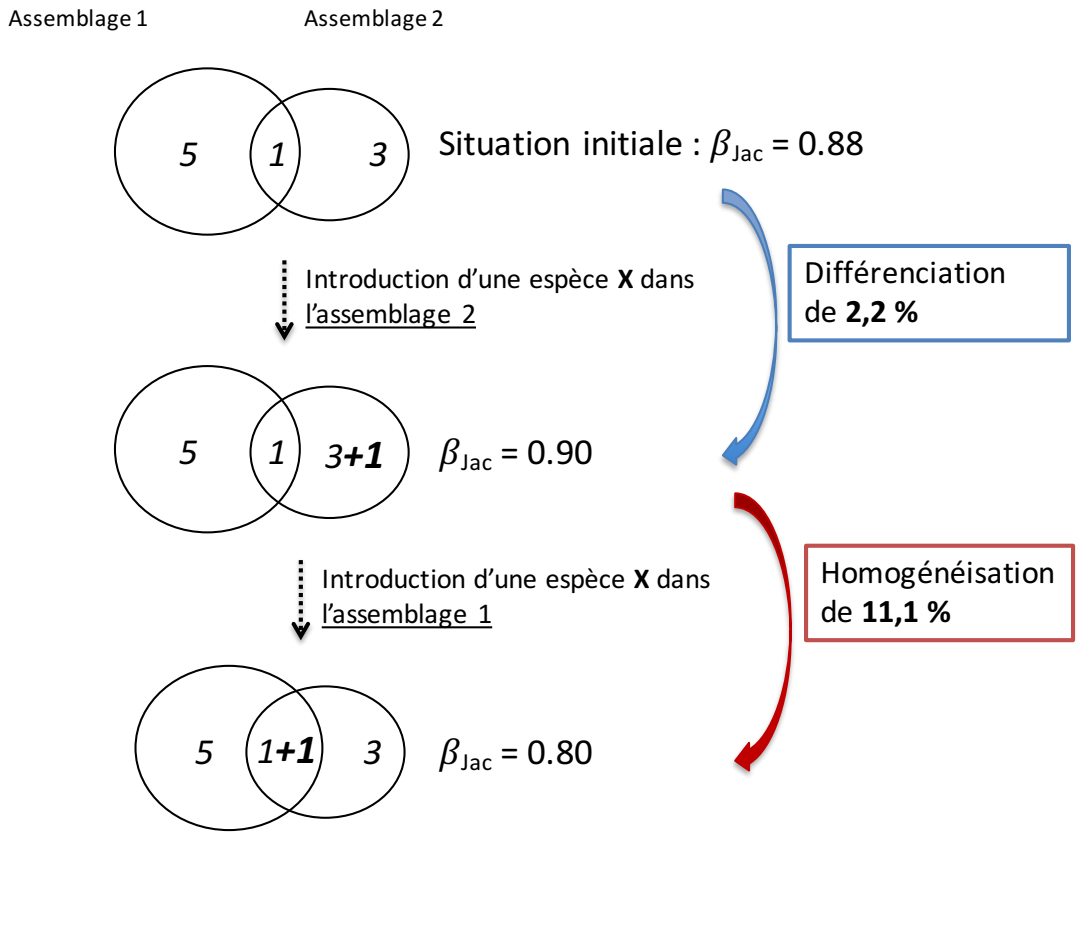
Assemblage 1

Assemblage 2

5 1 3

Situation initiale : $\beta_{Jac}$ = 0.88

Introduction d'une espèce **X** dans l'assemblage 2

Différenciation de **2,2 %**

5 1 3**+1**

$\beta_{Jac}$ = 0.90

Introduction d'une espèce **X** dans l'assemblage 1

Homogénéisation de **11,1 %**

5 1**+1** 3

$\beta_{Jac}$ = 0.80